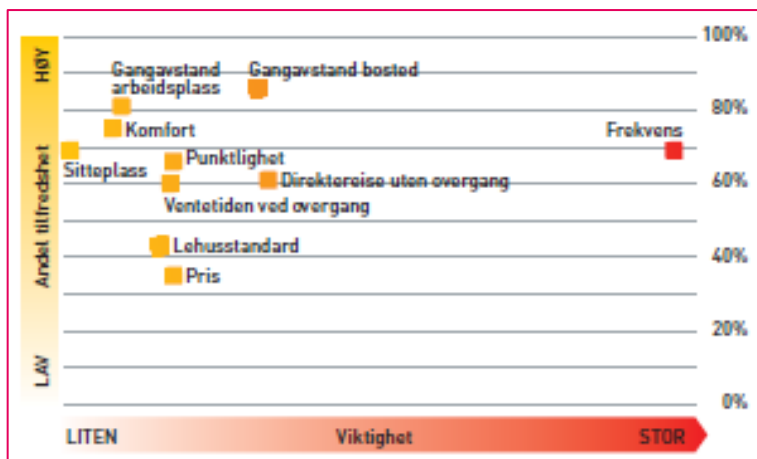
HØY

Andel tilfredshet

LAV

100%

80%

60%

40%

20%

0%

Gangavstand arbeidsplass

Gangavstand bosted

Komfort

Frekvens

Sitteplass

Punktlighet

Direktereise uten overgang

Ventetiden ved overgang

Lehusstandard

Pris

LITEN

Viktighet

STOR